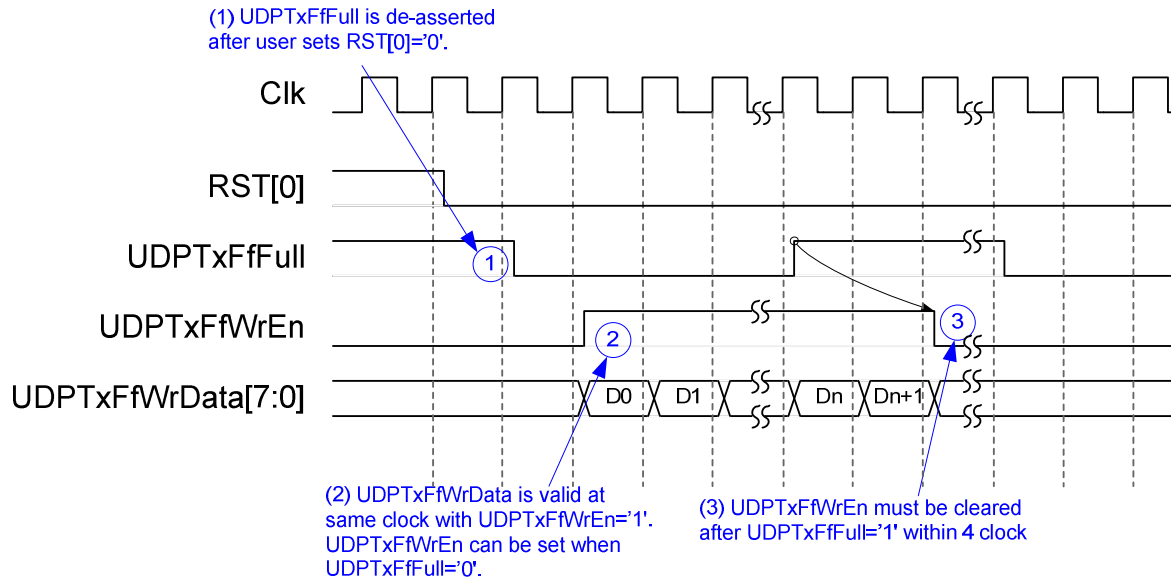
(1) UDPTxFfFull is de-asserted after user sets RST[0]='0'.

Clk

RST[0]

UDPTxFfFull

UDPTxFfWrEn

UDPTxFfWrData[7:0]

1

2

3

D0

D1

Dn

Dn+1

(2) UDPTxFfWrData is valid at same clock with UDPTxFfWrEn='1'. UDPTxFfWrEn can be set when UDPTxFfFull='0'.

(3) UDPTxFfWrEn must be cleared after UDPTxFfFull='1' within 4 clock